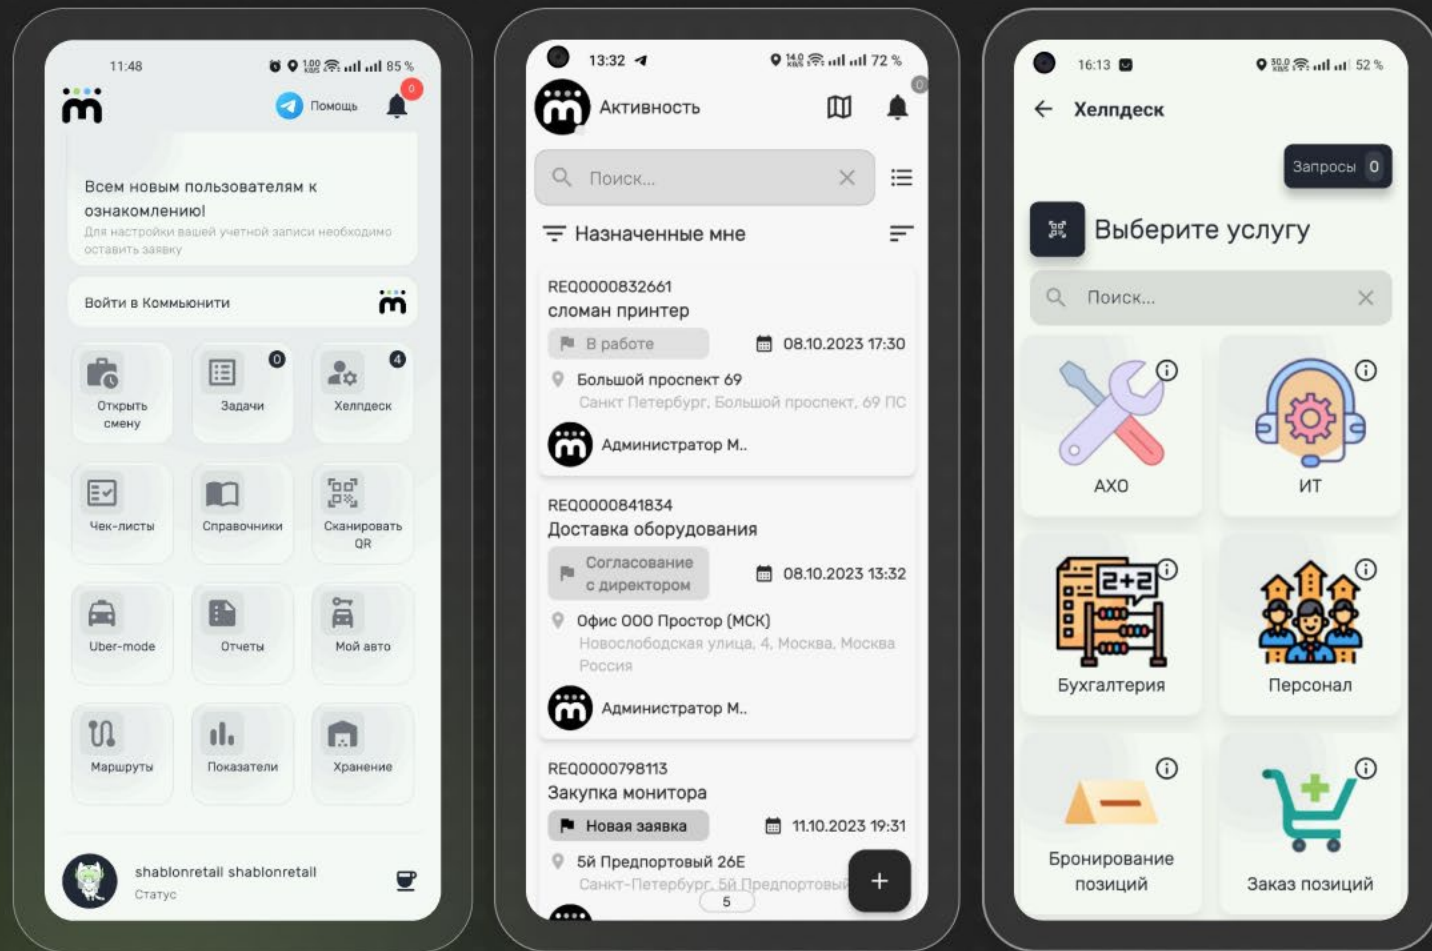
11:48 85 %

Помощь 0

Всем новым пользователям к ознакомлению!
Для настройки вашей учетной записи необходимо оставить заявку

Войти в Коммьюнити

Открыть смены
Задачи 0
Хелпдеск 4
Чек-листы
Справочники
Сканировать QR
Uber-mode
Отчеты
Мой авто
Маршруты
Показатели
Хранение

shablonretail shablonretail
Статус

13:32 72 %

Активность 0

Поиск...

Назначенные мне

REQ0000832661
сломан принтер
В работе 08.10.2023 17:30
Большой проспект 69
Санкт Петербург, Большой проспект, 69 ПС
Администратор М..

REQ0000841834
Доставка оборудования
Согласование с директором 08.10.2023 13:32
Офис ООО Простор (МСК)
Новослободская улица, 4, Москва, Москва Россия
Администратор М..

REQ0000798113
Закупка монитора
Новая заявка 11.10.2023 19:31
5й Предпортовый 26Е
Санкт-Петербург, 5й Предпортовы
5

16:13 52 %

Хелпдеск

Запросы 0

Выберите услугу

Поиск...

АХО
ИТ
Бухгалтерия
Персонал
Бронирование позиций
Заказ позиций